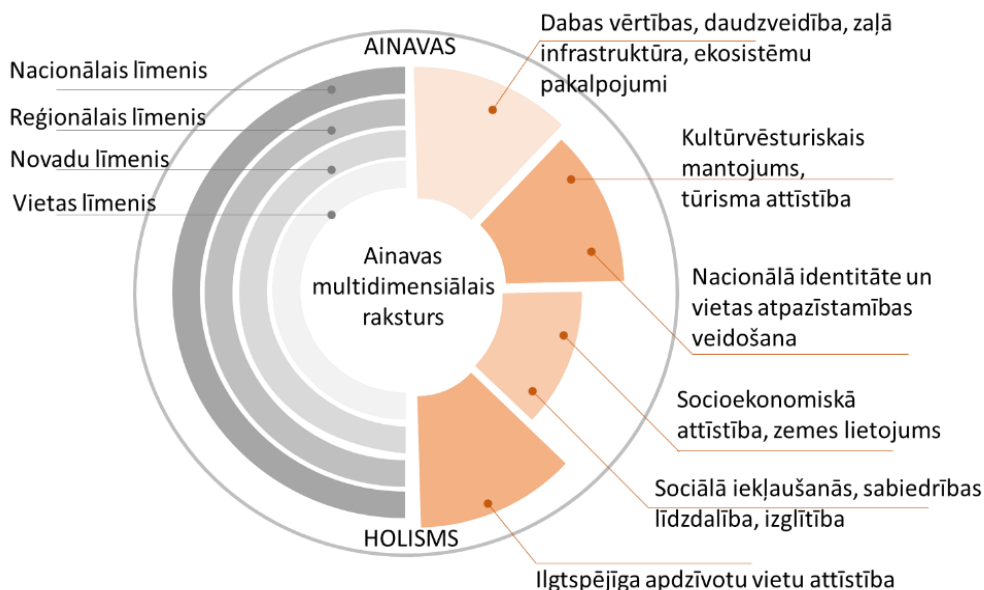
AINAVAS

Nacionālais līmenis

Reģionālais līmenis

Novadu līmenis

Vietas līmenis

Ainavas multidimensiālais raksturs

HOLISMS

Dabas vērtības, daudzveidība, zaļā infrastruktūra, ekosistēmu pakalpojumi

Kultūrvēsturiskais mantojums, tūrisma attīstība

Nacionālā identitāte un vietas atpazīstamības veidošana

Socioekonomiskā attīstība, zemes lietojums

Sociālā iekļaušanās, sabiedrības līdzdalība, izglītība

Ilgtspējīga apdzīvotu vietu attīstība